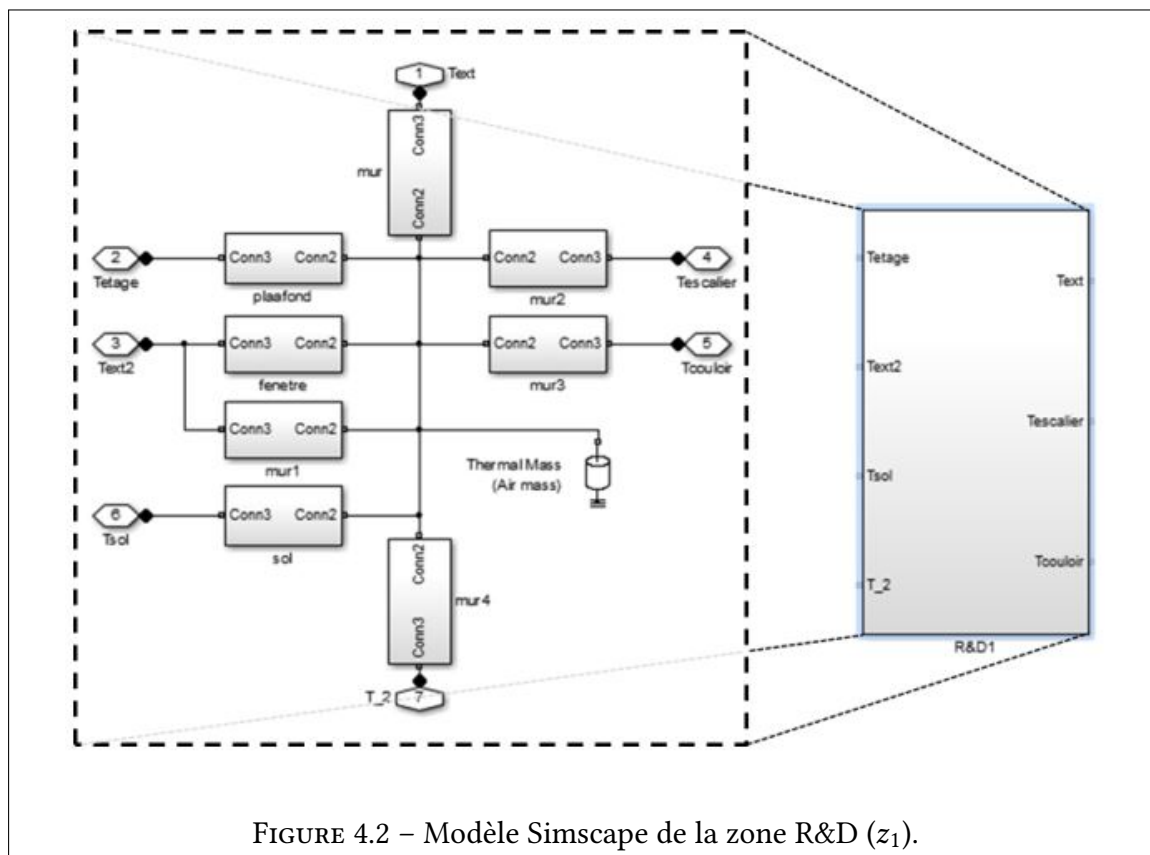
1 Text

Conn3

mur

Conn2

2 Tetage

Conn3 Conn2

plaafond

Conn2 Conn3

mur2

4 Tescalier

3 Text2

Conn3 Conn2

fenetre

Conn2 Conn3

mur3

5 Tcouloir

Conn3 Conn2

mur1

Thermal Mass (Air mass)

6 Tsol

Conn3 Conn2

sol

Conn2

mur4

Conn3

T_2 7

Tetage

Text

Text2

Tescalier

Tsol

Tcouloir

T_2

R&D1

FIGURE 4.2 – Modèle Simscape de la zone R&D ($z_1$).